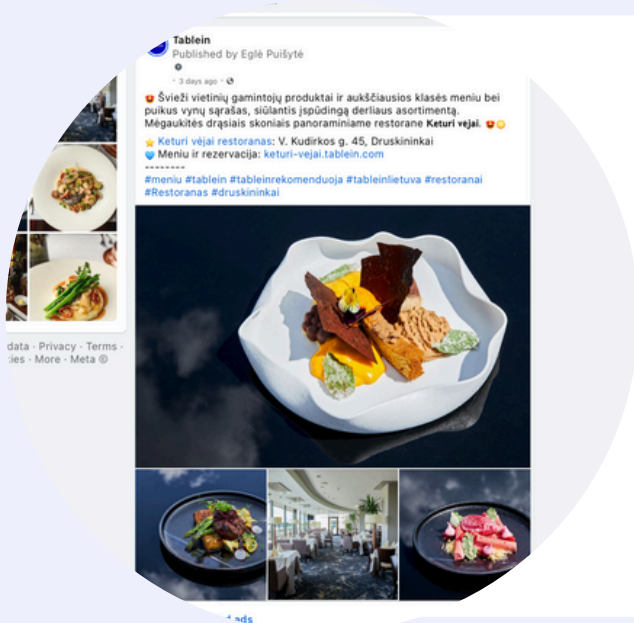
Tablein
Published by Eglė Puišytė
3 days ago ·

Švieži vietinių gamintojų produktai ir aukščiausios klasės meniu bei puikus vynų sąrašas, siūlantis įspūdingą derliaus asortimentą. Mėgaukitės drąsiais skoniais panoraminiame restorane **Keturi vėjai**.

Keturi vėjai restoranas: V. Kudirkos g. 45, Druskininkai
Meniu ir rezervacija: keturi-vejai.tablein.com
---------
#meniu #tablein #tableinrekomenduoja #tableinlietuva #restoranai #Restoranas #druskininkai

data · Privacy · Terms · ies · More · Meta ©

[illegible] ads